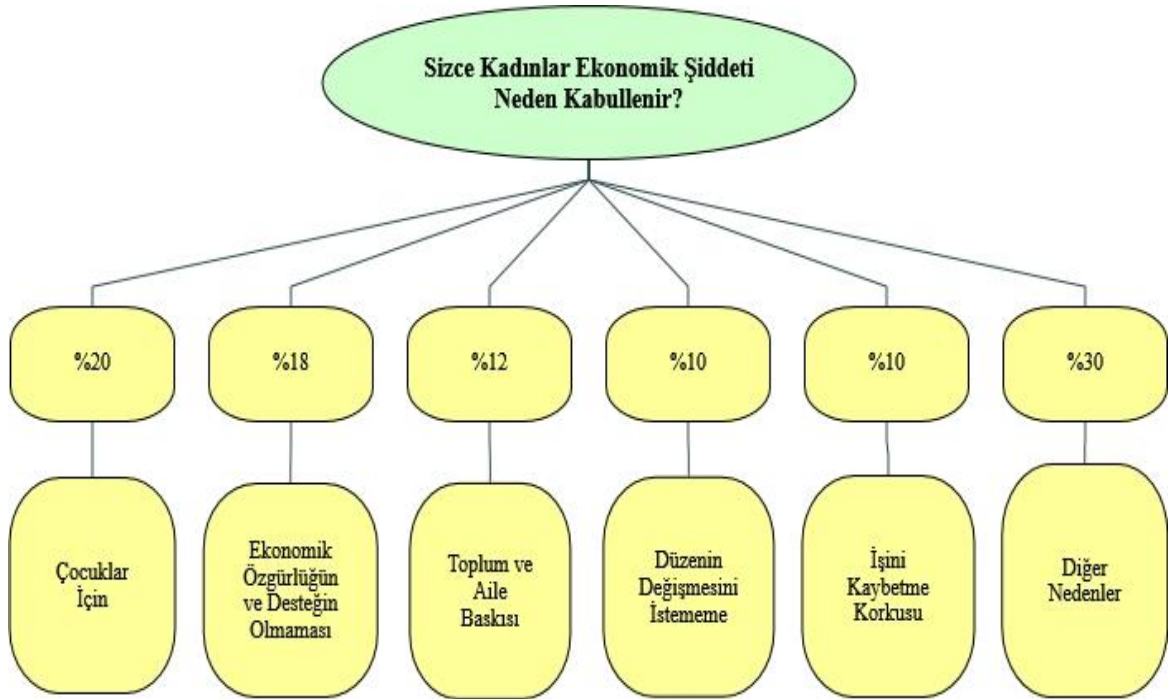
Sizce Kadınlar Ekonomik Şiddeti Neden Kabullenir?

%20

Çocuklar İçin

%18

Ekonomik Özgürlüğün ve Desteğin Olmaması

%12

Toplum ve Aile Baskısı

%10

Düzenin Değişmesini İstememe

%10

İşini Kaybetme Korkusu

%30

Diğer Nedenler